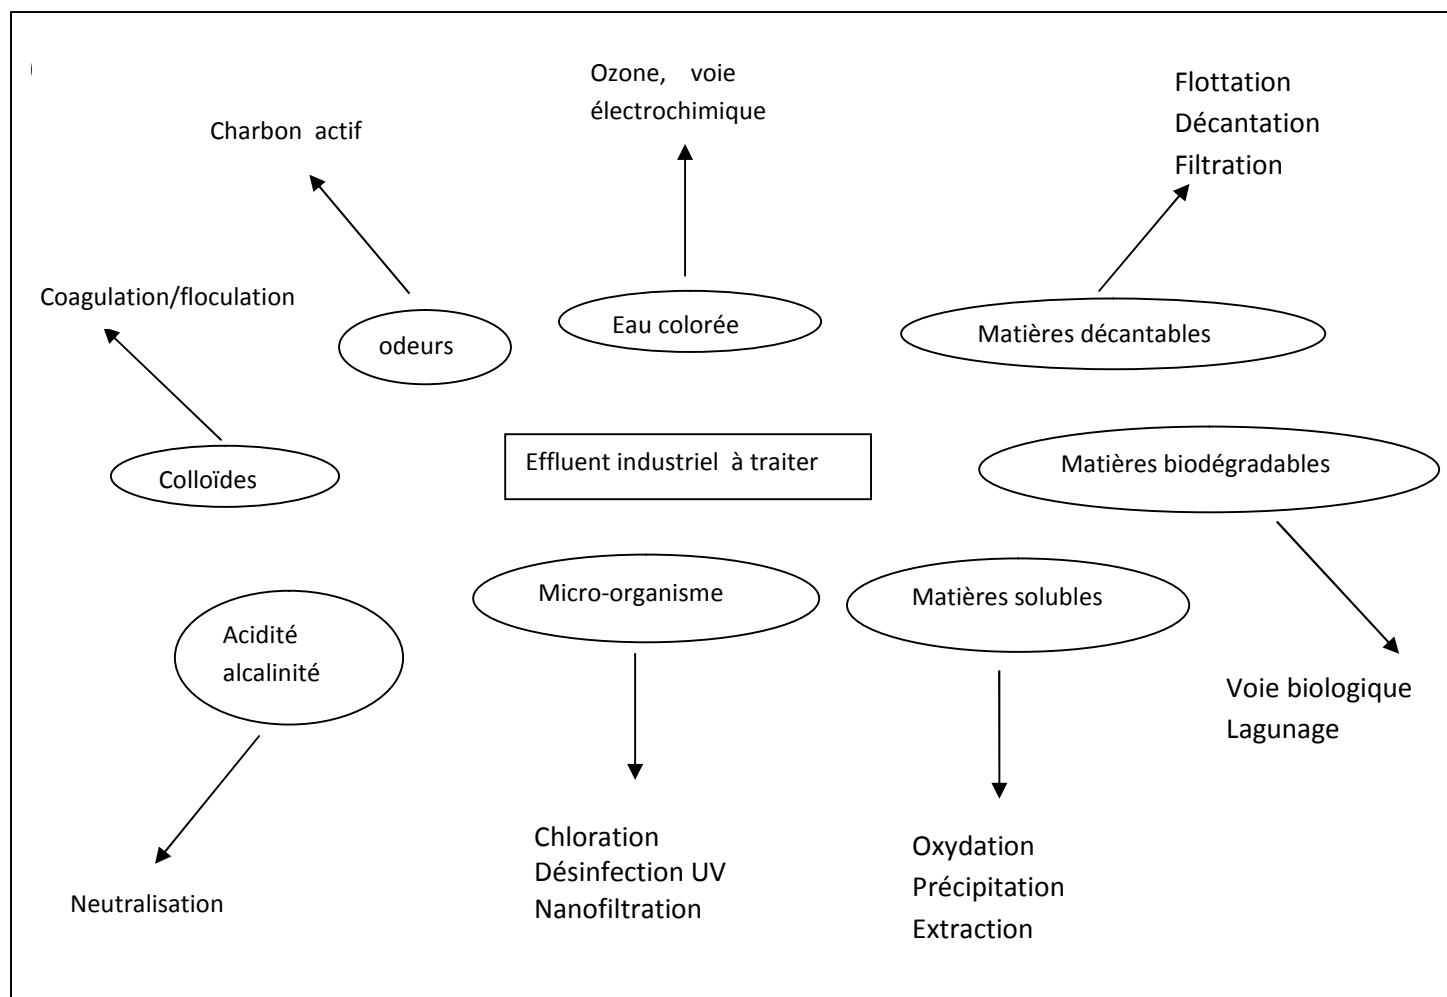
Ozone, voie électrochimique

Charbon actif

Flottation
Décantation
Filtration

Coagulation/floculation

odeurs

Eau colorée

Matières décantables

Effluent industriel à traiter

Colloïdes

Matières biodégradables

Micro-organisme

Matières solubles

Acidité
alcalinité

Voie biologique
Lagunage

Chloration
Désinfection UV
Nanofiltration

Oxydation
Précipitation
Extraction

Neutralisation